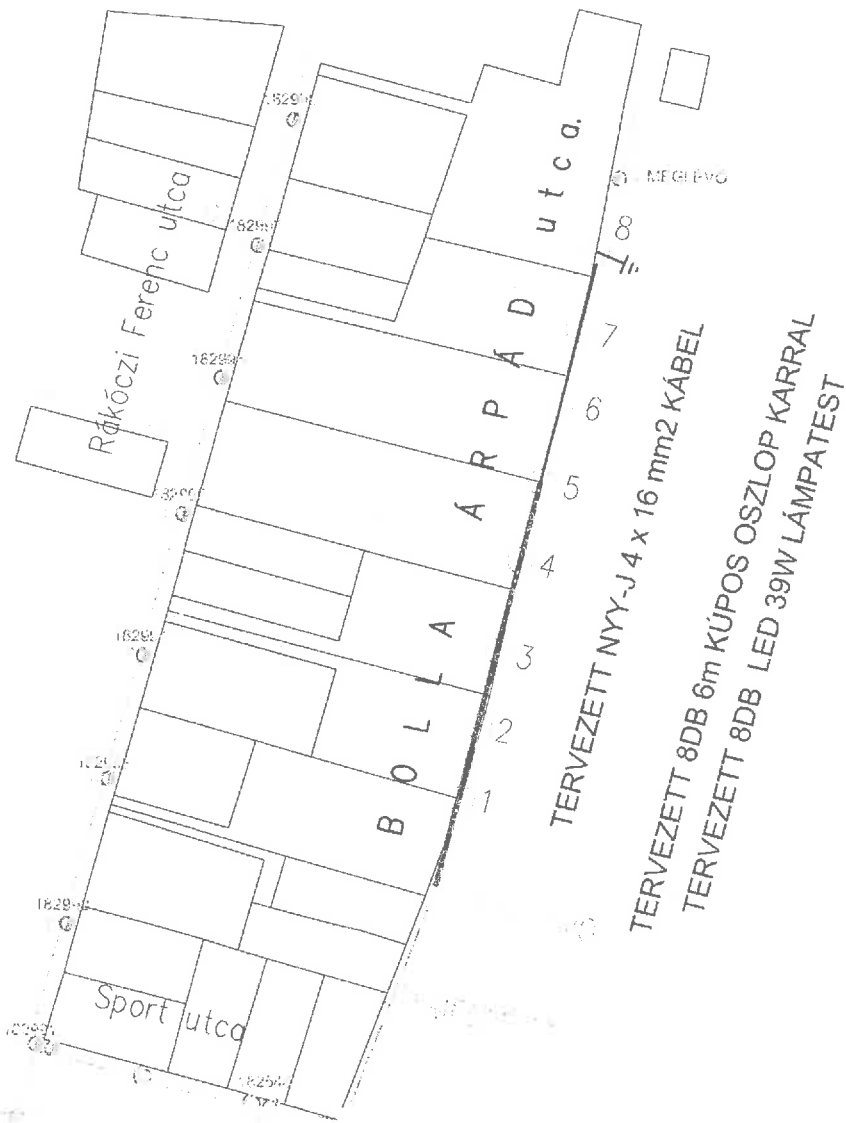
Rákóczi Ferenc utca

BOLLA ÁRPÁD utca.

MEGLEVŐ

8
7
6
5
4
3
2
1

TERVEZETT NYY-J 4 x 16 mm2 KÁBEL

TERVEZETT 8DB 6m KÚPOS OSZLOP KARRAL
TERVEZETT 8DB LED 39W LÁMPATEST

Sport utca

1829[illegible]
1829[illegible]
1829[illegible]
1829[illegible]
1829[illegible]
1829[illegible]
1829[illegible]
1829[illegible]
1825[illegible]